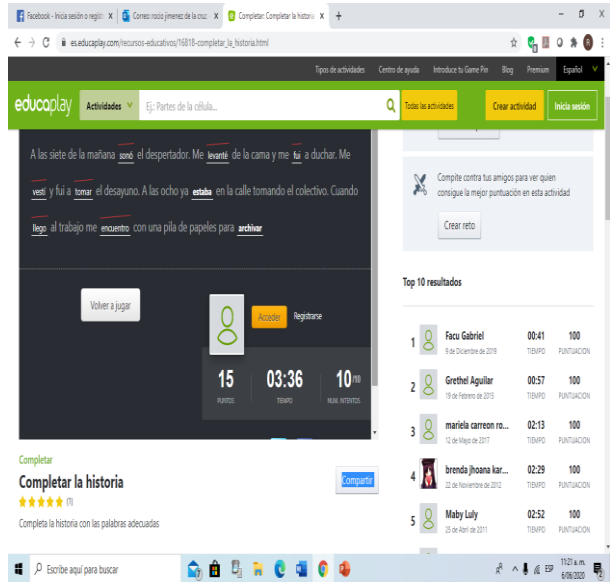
Facebook - Inicia sesión o regístr ×  Correo: rocio jimenez de la cruz ×  Completar: Completar la historia ×  +

es.educaplay.com/recursos-educativos/16818-completar_la_historia.html

Tipos de actividades  Centro de ayuda  Introduce tu Game Pin  Blog  Premium  Español

educaplay  Actividades  Ej.: Partes de la célula...  Todas las actividades  Crear actividad  Inicia sesión

A las siete de la mañana sonó el despertador. Me levanté de la cama y me fui a duchar. Me vestí y fui a tomar el desayuno. A las ocho ya estaba en la calle tomando el colectivo. Cuando llego al trabajo me encuentro con una pila de papeles para archivar

Volver a jugar

Acceder  Registrarse

15 PUNTOS  03:36 TIEMPO  10/10 NUM. INTENTOS

Compite contra tus amigos para ver quien consigue la mejor puntuación en esta actividad

Crear reto

Top 10 resultados

| | | | |
|---|---|---|---|
| 1 | Facu Gabriel 9 de Diciembre de 2019 | 00:41 TIEMPO | 100 PUNTUACION |
| 2 | Grethel Aguilar 19 de Febrero de 2015 | 00:57 TIEMPO | 100 PUNTUACION |
| 3 | mariela carreon ro... 12 de Mayo de 2017 | 02:13 TIEMPO | 100 PUNTUACION |
| 4 | brenda jhoana kar... 22 de Noviembre de 2012 | 02:29 TIEMPO | 100 PUNTUACION |
| 5 | Maby Luly 25 de Abril de 2011 | 02:52 TIEMPO | 100 PUNTUACION |

Completar
Completar la historia
(1)
Compartir
Completa la historia con las palabras adecuadas

Escribe aquí para buscar  11:21 a. m. 6/06/2020